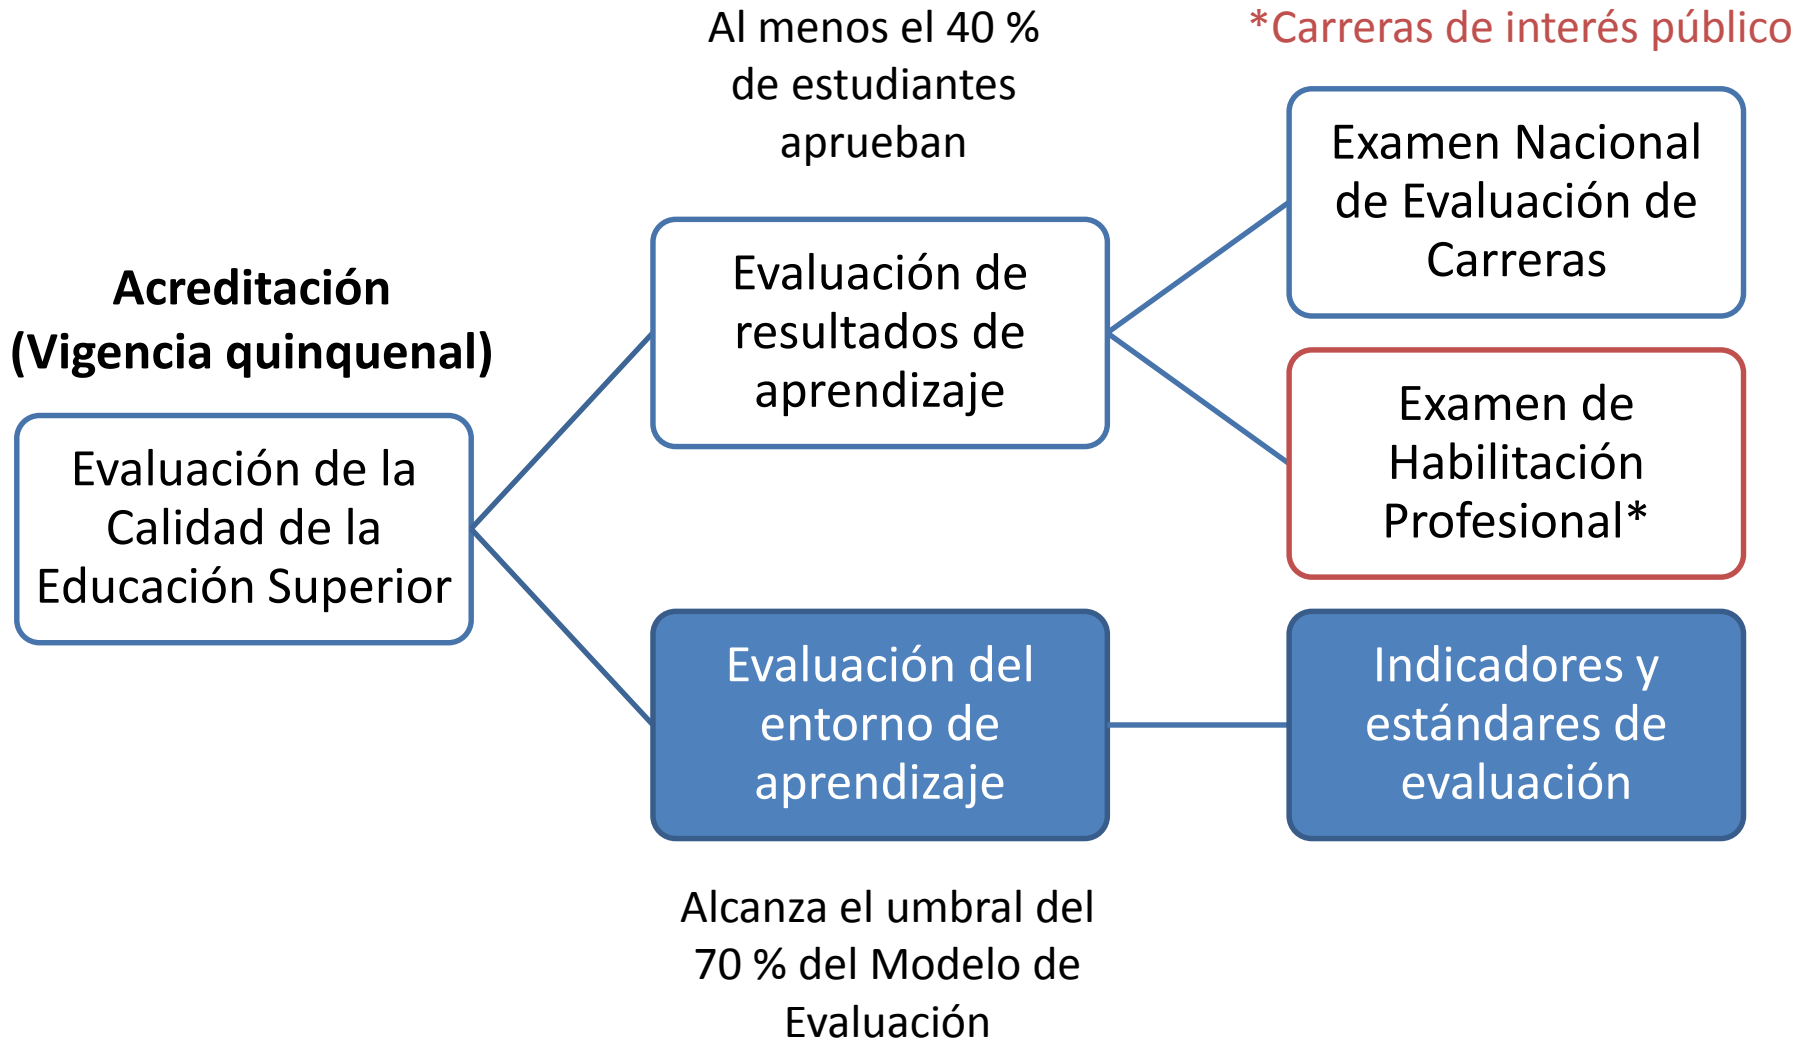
Al menos el 40 % de estudiantes aprueban

*Carreras de interés público

Acreditación (Vigencia quinquenal)

Evaluación de la Calidad de la Educación Superior

Evaluación de resultados de aprendizaje

Examen Nacional de Evaluación de Carreras

Examen de Habilitación Profesional*

Evaluación del entorno de aprendizaje

Indicadores y estándares de evaluación

Alcanza el umbral del 70 % del Modelo de Evaluación